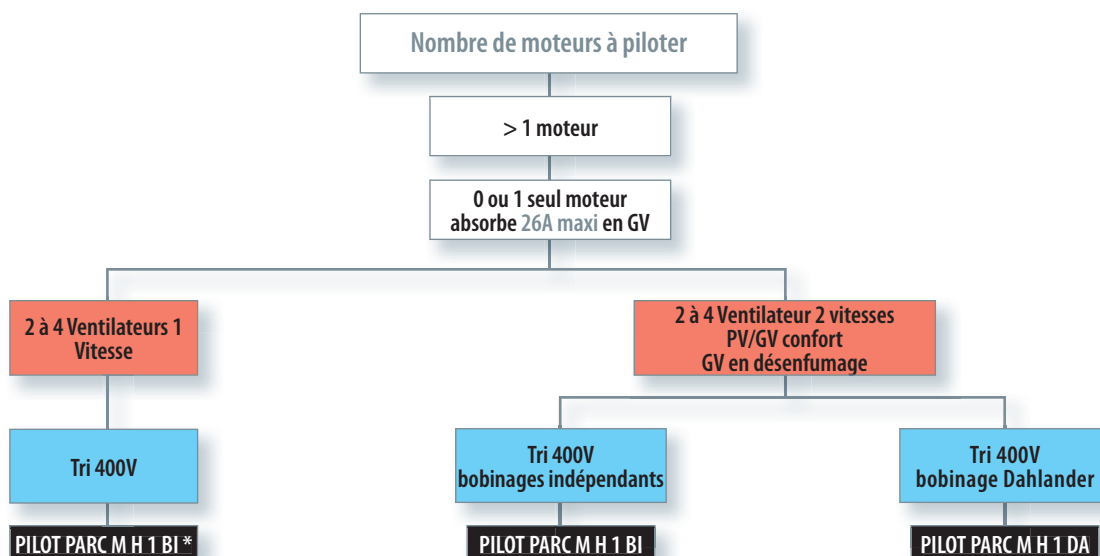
Nombre de moteurs à piloter

> 1 moteur

0 ou 1 seul moteur
absorbe 26A maxi en GV

2 à 4 Ventilateurs 1 Vitesse

2 à 4 Ventilateur 2 vitesses
PV/GV confort
GV en désenfumage

Tri 400V

PILOT PARC M H 1 BI *

Tri 400V
bobinages indépendants

PILOT PARC M H 1 BI

Tri 400V
bobinage Dahlander

PILOT PARC M H 1 DA